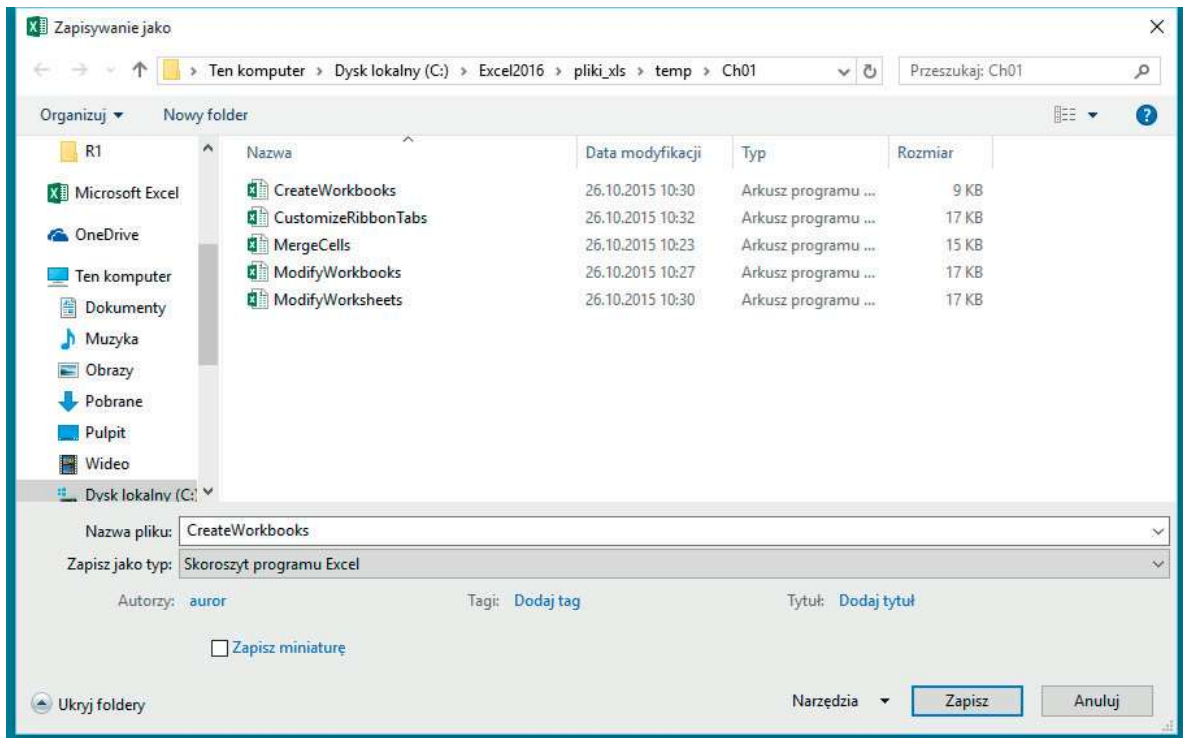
Zapisywanie jako

Ten komputer > Dysk lokalny (C:) > Excel2016 > pliki_xls > temp > Ch01

Przeszukaj: Ch01

Organizuj ▾ Nowy folder

R1
Microsoft Excel
OneDrive
Ten komputer
Dokumenty
Muzyka
Obrazy
Pobrane
Pulpit
Wideo
Dysk lokalny (C:

| Nazwa | Data modyfikacji | Typ | Rozmiar |
|---|---|---|---|
| CreateWorkbooks | 26.10.2015 10:30 | Arkusz programu ... | 9 KB |
| CustomizeRibbonTabs | 26.10.2015 10:32 | Arkusz programu ... | 17 KB |
| MergeCells | 26.10.2015 10:23 | Arkusz programu ... | 15 KB |
| ModifyWorkbooks | 26.10.2015 10:27 | Arkusz programu ... | 17 KB |
| ModifyWorksheets | 26.10.2015 10:30 | Arkusz programu ... | 17 KB |

Nazwa pliku: CreateWorkbooks
Zapisz jako typ: Skoroszyt programu Excel

Autorzy: auror Tagi: Dodaj tag Tytuł: Dodaj tytuł

Zapisz miniaturę

Ukryj foldery Narzędzia ▾ Zapisz Anuluj